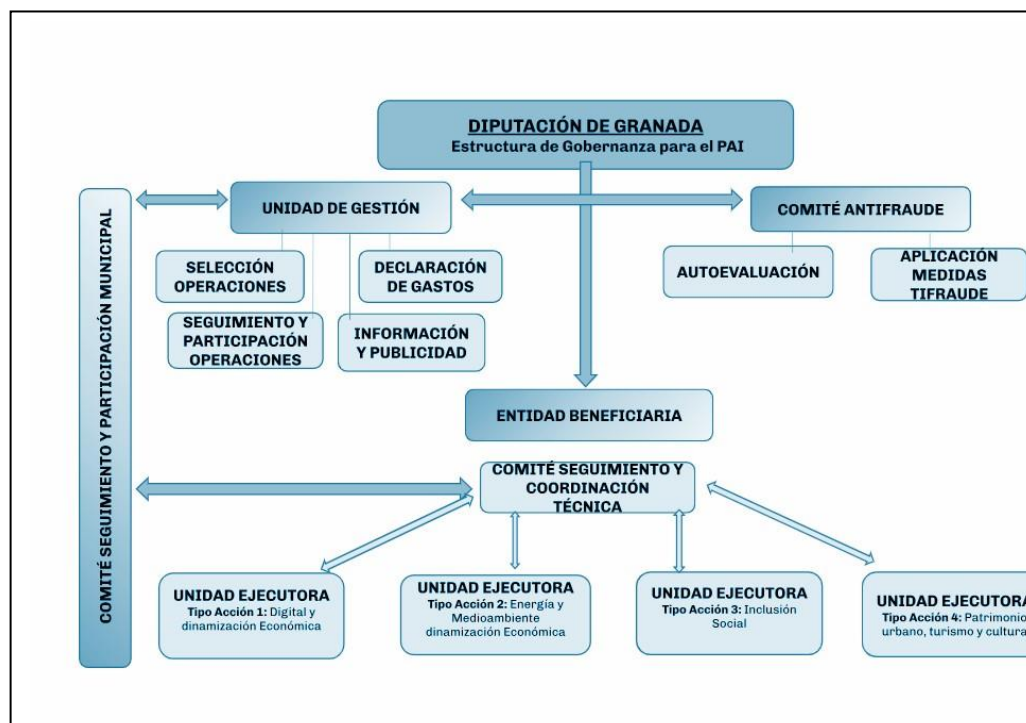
DIPUTACIÓN DE GRANADA
Estructura de Gobernanza para el PAI

COMITÉ SEGUIMIENTO Y PARTICIPACIÓN MUNICIPAL

UNIDAD DE GESTIÓN

SELECCIÓN OPERACIONES

DECLARACIÓN DE GASTOS

SEGUIMIENTO Y PARTICIPACIÓN OPERACIONES

INFORMACIÓN Y PUBLICIDAD

COMITÉ ANTIFRAUDE

AUTOEVALUACIÓN

APLICACIÓN MEDIDAS TIFRAUDE

ENTIDAD BENEFICIARIA

COMITÉ SEGUIMIENTO Y COORDINACIÓN TÉCNICA

UNIDAD EJECUTORA
Tipo Acción 1: Digital y dinamización Económica

UNIDAD EJECUTORA
Tipo Acción 2: Energía y Medioambiente dinamización Económica

UNIDAD EJECUTORA
Tipo Acción 3: Inclusión Social

UNIDAD EJECUTORA
Tipo Acción 4: Patrimonio urbano, turismo y cultura